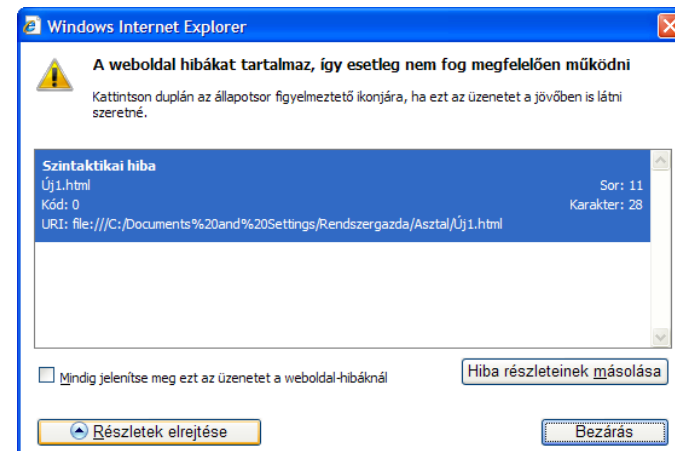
Windows Internet Explorer

A weboldal hibákat tartalmaz, így esetleg nem fog megfelelően működni

Kattintson duplán az állapotsor figyelmeztető ikonjára, ha ezt az üzenetet a jövőben is látni szeretné.

Szintaktikai hiba
Új1.html
Sor: 11
Kód: 0
Karakter: 28
URI: file:///C:/Documents%20and%20Settings/Rendszergazda/Asztal/Új1.html

Mindig jelenítse meg ezt az üzenetet a weboldal-hibáknál

Hiba részleteinek másolása

Részletek elrejtése

Bezárás